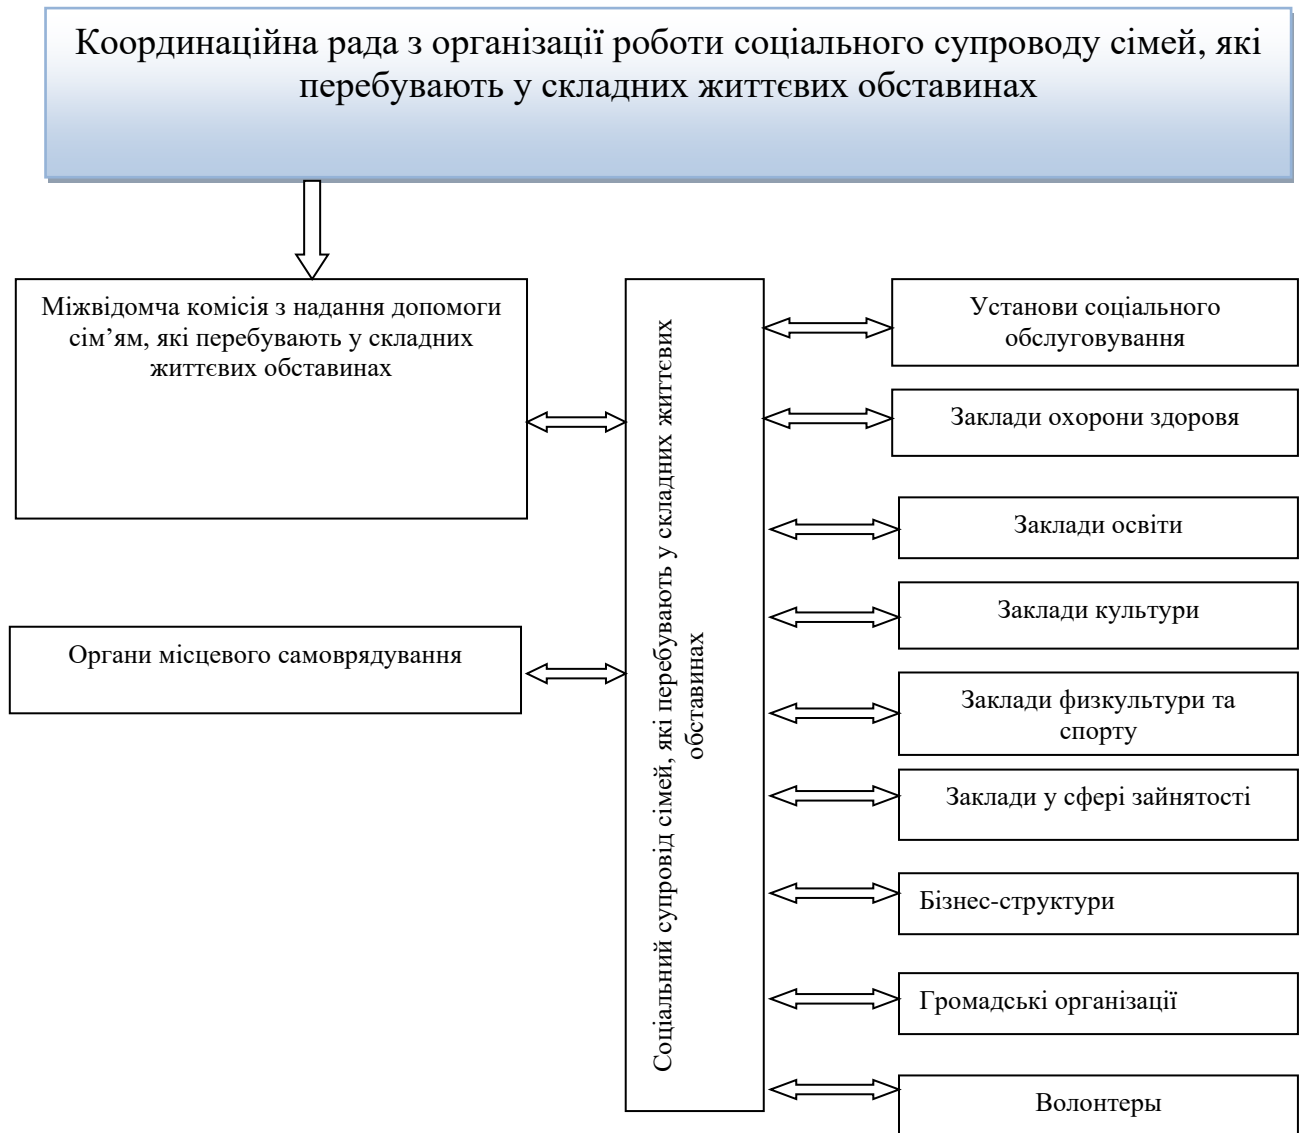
Координаційна рада з організації роботи соціального супроводу сімей, які перебувають у складних життєвих обставинах

Міжвідомча комісія з надання допомоги сім'ям, які перебувають у складних життєвих обставинах

Органи місцевого самоврядування

Соціальний супровід сімей, які перебувають у складних життєвих обставинах

Установи соціального обслуговування

Заклади охорони здоровя

Заклади освіти

Заклади культури

Заклади физкультури та спорту

Заклади у сфері зайнятості

Бізнес-структури

Громадські організації

Волонтеры